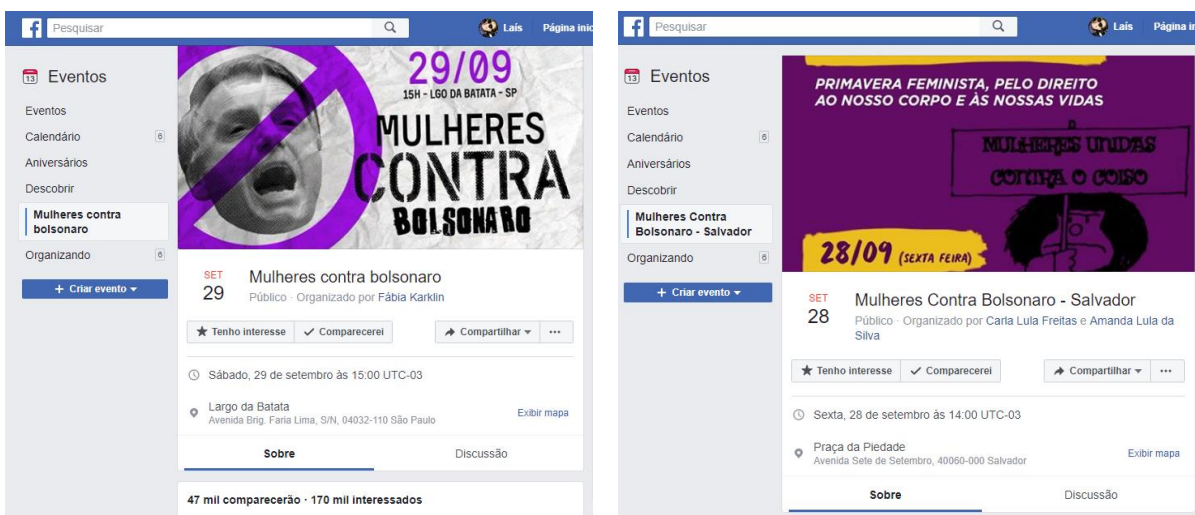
Pesquisar

Laís Página inic

Eventos

Eventos

Calendário 6

Aniversários

Descobrir

Mulheres contra bolsonaro

Organizando 6

+ Criar evento

29/09

15H - LGO DA BATATA - SP

MULHERES CONTRA BOLSONARO

SET 29

Mulheres contra bolsonaro

Público · Organizado por Fábia Karklin

Tenho interesse

Comparecerei

Compartilhar

...

Sábado, 29 de setembro às 15:00 UTC-03

Largo da Batata

Avenida Brig. Faria Lima, S/N, 04032-110 São Paulo

Exibir mapa

Sobre

Discussão

47 mil comparecerão · 170 mil interessados

Pesquisar

Laís Página inic

Eventos

Eventos

Calendário 6

Aniversários

Descobrir

Mulheres Contra Bolsonaro - Salvador

Organizando 6

+ Criar evento

PRIMAVERA FEMINISTA, PELO DIREITO AO NOSSO CORPO E ÀS NOSSAS VIDAS

MULHERES UNIDAS CONTRA O COISO

28/09 (SEXTA FEIRA)

SET 28

Mulheres Contra Bolsonaro - Salvador

Público · Organizado por Carla Lula Freitas e Amanda Lula da Silva

Tenho interesse

Comparecerei

Compartilhar

...

Sexta, 28 de setembro às 14:00 UTC-03

Praça da Piedade

Avenida Sete de Setembro, 40060-000 Salvador

Exibir mapa

Sobre

Discussão